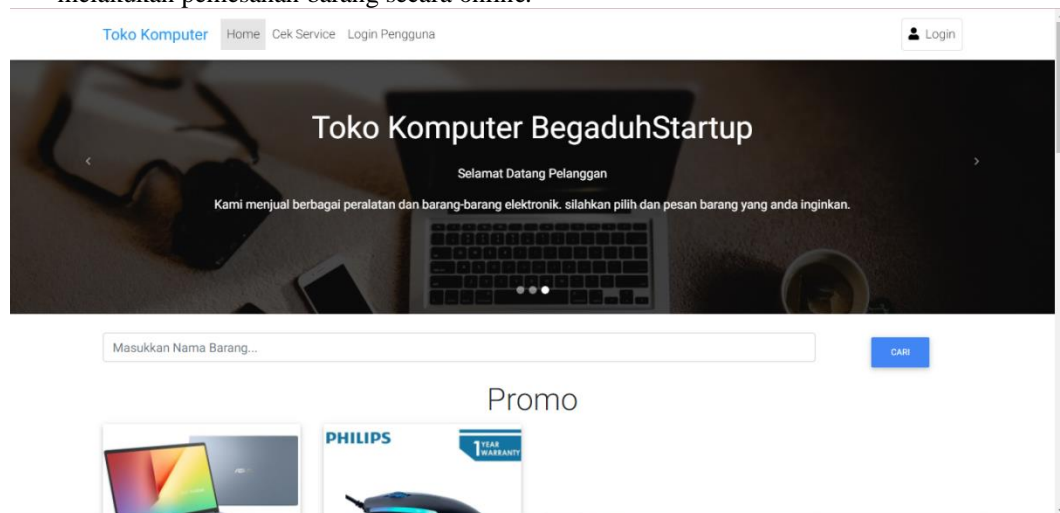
melakukan pemesanan barang secara online.

Toko Komputer Home Cek Service Login Pengguna

Login

Toko Komputer BegaduhStartup

Selamat Datang Pelanggan

Kami menjual berbagai peralatan dan barang-barang elektronik. silahkan pilih dan pesan barang yang anda inginkan.

Masukkan Nama Barang...

CARI

Promo

PHILIPS

1 YEAR WARRANTY